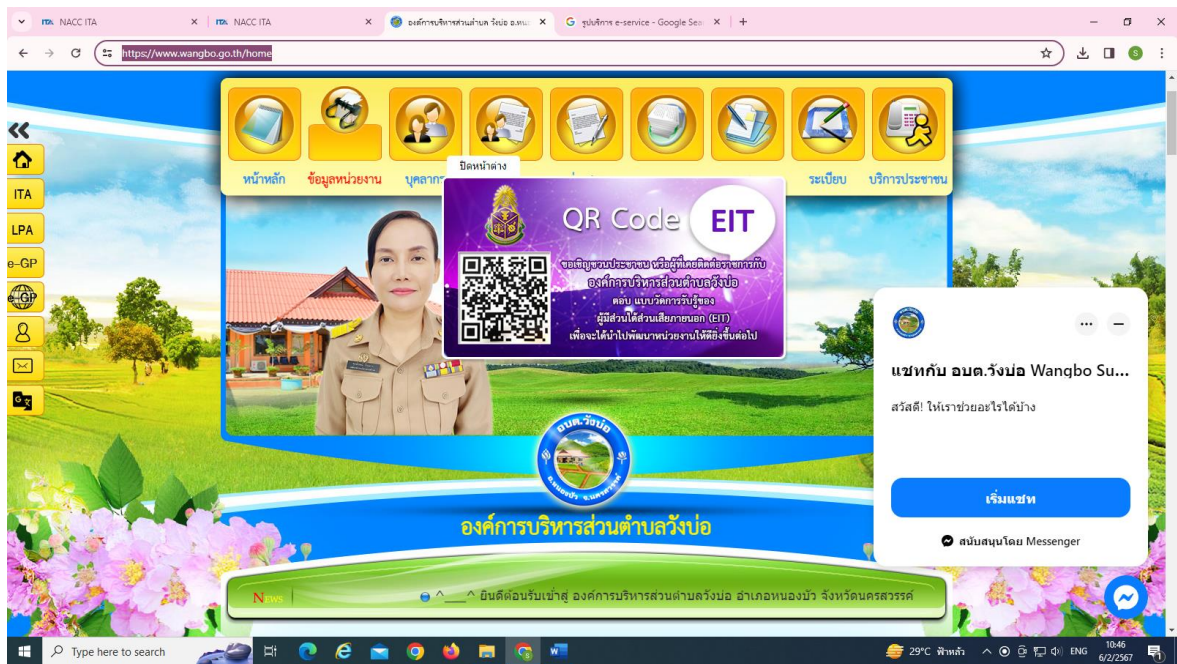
NACC ITA | NACC ITA | องค์การบริหารส่วนตำบลวังบ่อ อ.หน... | รูปบริการ e-service - Google Sea... | +

https://www.wangbo.go.th/home

ITA
LPA
e-GP
e-GP

หน้าหลัก ข้อมูลหน่วยงาน บุคลากร ระเบียบ บริการประชาชน

ปิดหน้าต่าง

QR Code EIT

ขอเชิญชวนประชาชน หรือผู้ที่เคยติดต่อราชการกับ องค์การบริหารส่วนตำบลวังบ่อ ตอบ แบบวัดการรับรู้ของ ผู้มีส่วนได้ส่วนเสียภายนอก (EIT) เพื่อจะได้นำไปพัฒนาหน่วยงานให้ดียิ่งขึ้นต่อไป

อบต.วังบ่อ

องค์การบริหารส่วนตำบลวังบ่อ

News ^__^ ยินดีต้อนรับเข้าสู่ องค์การบริหารส่วนตำบลวังบ่อ อำเภอหนองบัว จังหวัดนครสวรรค์

แชทกับ อบต.วังบ่อ Wangbo Su...
สวัสดี! ให้เราช่วยอะไรได้บ้าง
เริ่มแชท
สนับสนุนโดย Messenger

Type here to search
29°C ฟ้าหลัว ENG 10:46 6/2/2567